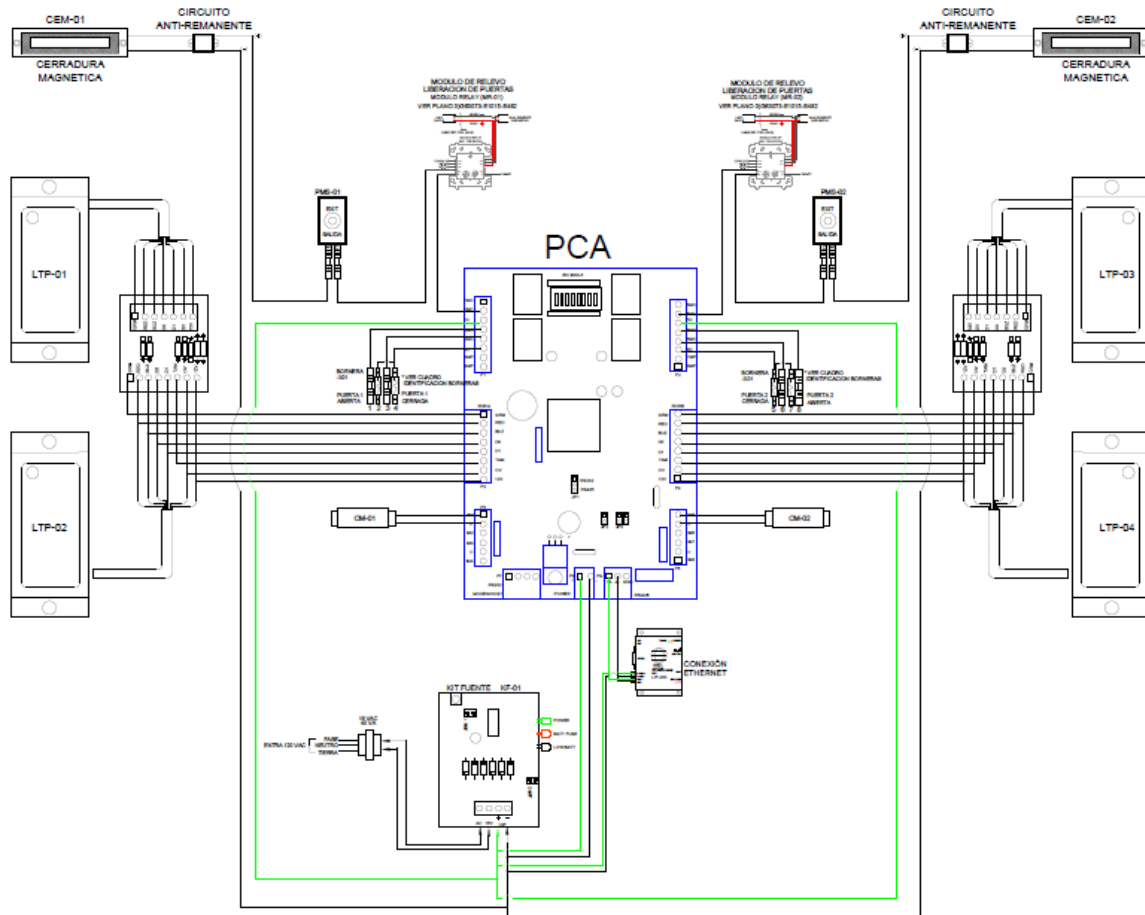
CEM-01
CIRCUITO ANTI-REMANENTE
CERRADURA MAGNETICA

CIRCUITO ANTI-REMANENTE
CEM-02
CERRADURA MAGNETICA

MODULO DE RELEVO LIBERACION DE PUERTAS
MODULO RELAY (MR-01)
VER PLANO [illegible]

MODULO DE RELEVO LIBERACION DE PUERTAS
MODULO RELAY (MR-02)
VER PLANO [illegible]

PMS-01
EXIT
SALIDA

PMS-02
EXIT
SALIDA

PCA

LTP-01
LTP-02
LTP-03
LTP-04

BORNERA
PUERTA 1 ABIERTA
VER CUADRO IDENTIFICACION BORNERAS
PUERTA 1 CERRADA
1 2 3 4

BORNERA
PUERTA 2 CERRADA
VER CUADRO IDENTIFICACION BORNERAS
PUERTA 2 ABIERTA
5 6 7 8

CM-01
CM-02

CONEXIÓN ETHERNET

KIT FUENTE KF-01
POWER
BATT FUSE
LOW BATT

ENTRA 120 VAC
FASE
NEUTRO
TIERRA
+ -